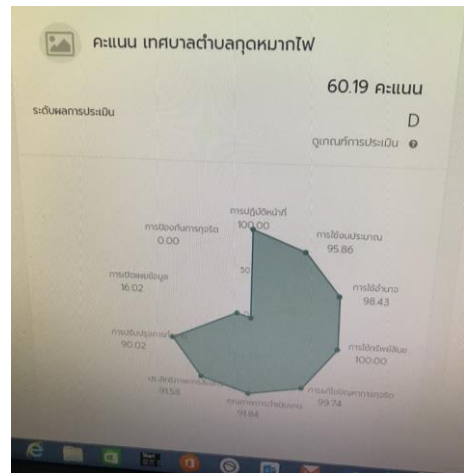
คะแนน เทศบาลตำบลกุดหมากไฟ

60.19 คะแนน

ระดับผลการประเมิน

D

ดูเกณฑ์การประเมิน

การปฏิบัติหน้าที่
100.00

การใช้งบประมาณ
95.86

การใช้อำนาจ
98.43

การใช้ทรัพย์สิน
100.00

การแก้ไขปัญหาการทุจริต
99.74

คุณภาพการดำเนินงาน
91.84

ประสิทธิภาพการสื่อสาร
91.58

การปรับปรุงการทำงาน
90.02

การเปิดเผยข้อมูล
16.02

การป้องกันการทุจริต
0.00

50